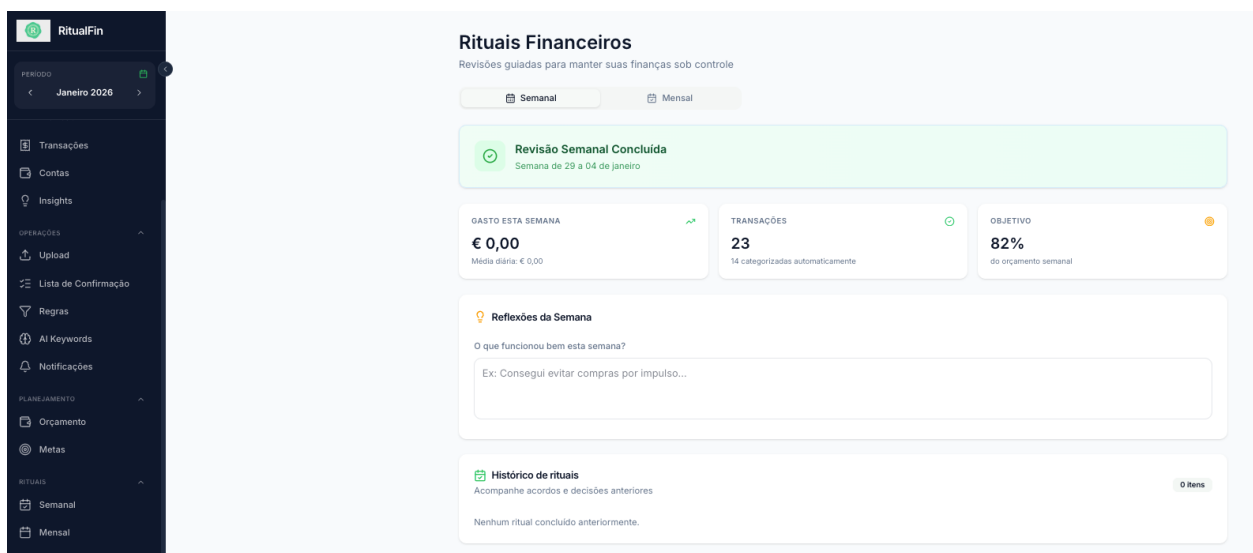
RitualFin

PERÍODO
Janeiro 2026

Transações
Contas
Insights

OPERAÇÕES
Upload
Lista de Confirmação
Regras
AI Keywords
Notificações

PLANEJAMENTO
Orçamento
Metas

RITUAIS
Semanal
Mensal

Rituais Financeiros
Revisões guiadas para manter suas finanças sob controle

Semanal
Mensal

Revisão Semanal Concluída
Semana de 29 a 04 de janeiro

GASTO ESTA SEMANA
€ 0,00
Média diária: € 0,00

TRANSAÇÕES
23
14 categorizadas automaticamente

OBJETIVO
82%
do orçamento semanal

Reflexões da Semana
O que funcionou bem esta semana?
Ex: Consegui evitar compras por impulso...

Histórico de rituais
Acompanhe acordos e decisões anteriores
0 itens
Nenhum ritual concluído anteriormente.